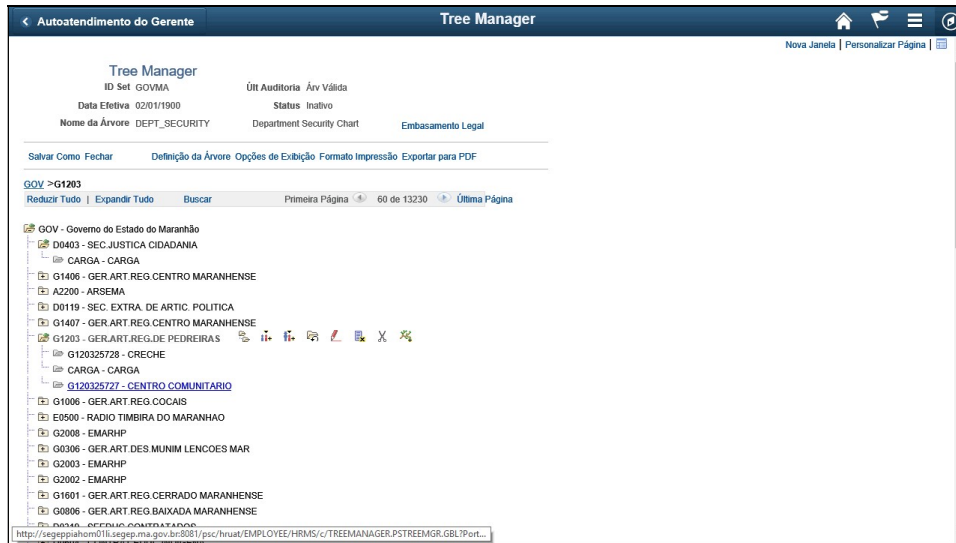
Autoatendimento do Gerente

Tree Manager

Nova Janela | Personalizar Página |

Tree Manager

ID Set GOVMA

Últ Auditoria Árv Válida

Data Efetiva 02/01/1900

Status Inativo

Nome da Árvore DEPT_SECURITY

Department Security Chart

Embasamento Legal

Salvar Como Fechar

Definição da Árvore Opções de Exibição Formato Impressão Exportar para PDF

GOV >G1203

Reduzir Tudo | Expandir Tudo

Buscar

Primeira Página 60 de 13230 Última Página

GOV - Governo do Estado do Maranhão

D0403 - SEC.JUSTICA CIDADANIA

CARGA - CARGA

G1406 - GER.ART.REG.CENTRO MARANHENSE

A2200 - ARSEMA

D0119 - SEC. EXTRA. DE ARTIC. POLITICA

G1407 - GER.ART.REG.CENTRO MARANHENSE

G1203 - GER.ART.REG.DE PEDREIRAS

G120325728 - CRECHE

CARGA - CARGA

G120325727 - CENTRO COMUNITARIO

G1006 - GER.ART.REG.COCAIS

E0500 - RADIO TIMBIRA DO MARANHAO

G2008 - EMARHP

G0306 - GER.ART.DES.MUNIM LENCOES MAR

G2003 - EMARHP

G2002 - EMARHP

G1601 - GER.ART.REG.CERRADO MARANHENSE

G0806 - GER.ART.REG.BAIXADA MARANHENSE

http://segeppiahom01li.segep.ma.gov.br:8081/psc/hruat/EMPLOYEE/HRMS/c/TREEMANAGER.PSTREEMGR.GBL?Port...